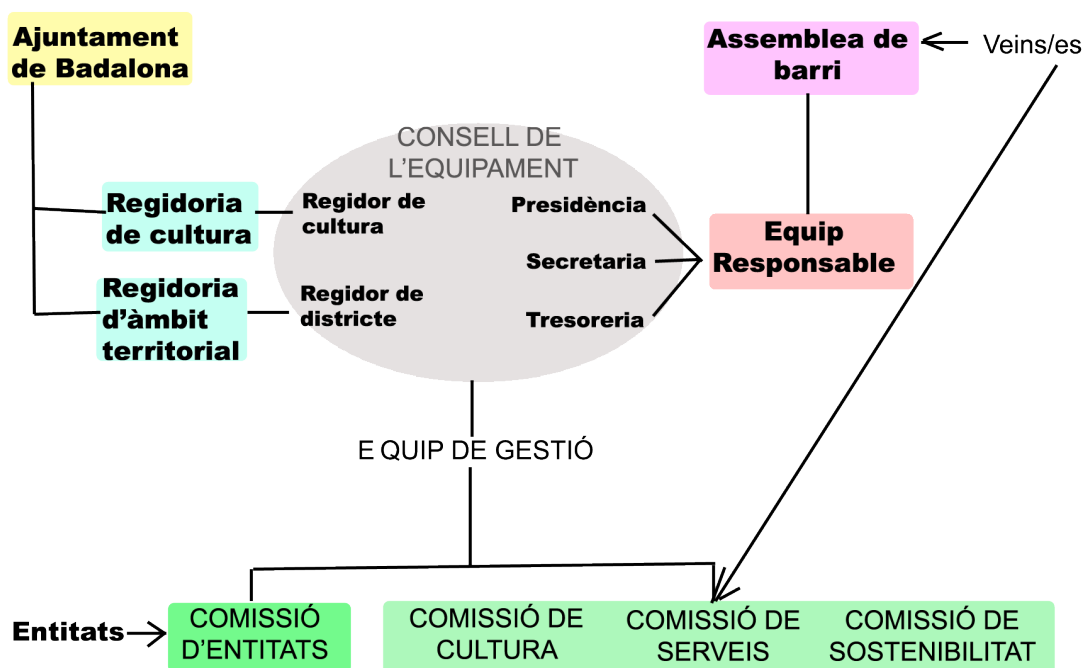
Ajuntament de Badalona

Assemblea de barri

Veins/es

CONSELL DE L'EQUIPAMENT

Regidoria de cultura

Regidor de cultura

Presidència

Secretaria

Tresoreria

Equip Responsable

Regidoria d'àmbit territorial

Regidor de districte

E QUIP DE GESTIÓ

Entitats

COMISSIÓ D'ENTITATS

COMISSIÓ DE CULTURA

COMISSIÓ DE SERVEIS

COMISSIÓ DE SOSTENIBILITAT